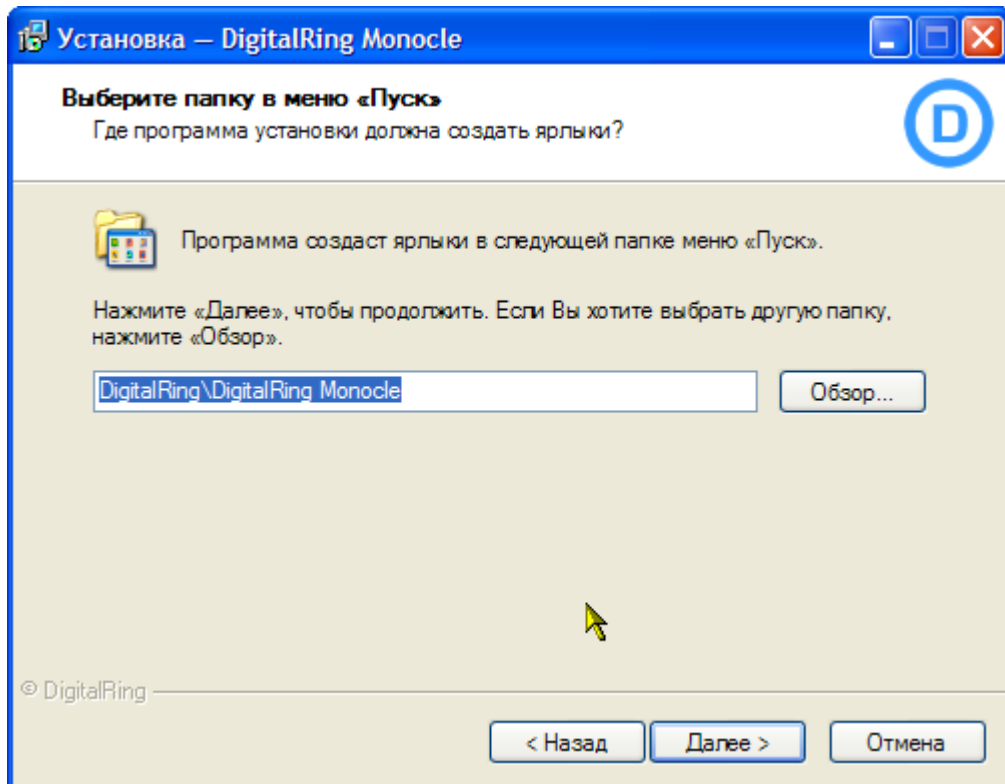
Установка — DigitalRing Monocle

Выберите папку в меню «Пуск»
Где программа установки должна создать ярлыки?

D

Программа создаст ярлыки в следующей папке меню «Пуск».

Нажмите «Далее», чтобы продолжить. Если Вы хотите выбрать другую папку, нажмите «Обзор».

DigitalRing\DigitalRing Monocle

Обзор...

© DigitalRing

< Назад

Далее >

Отмена